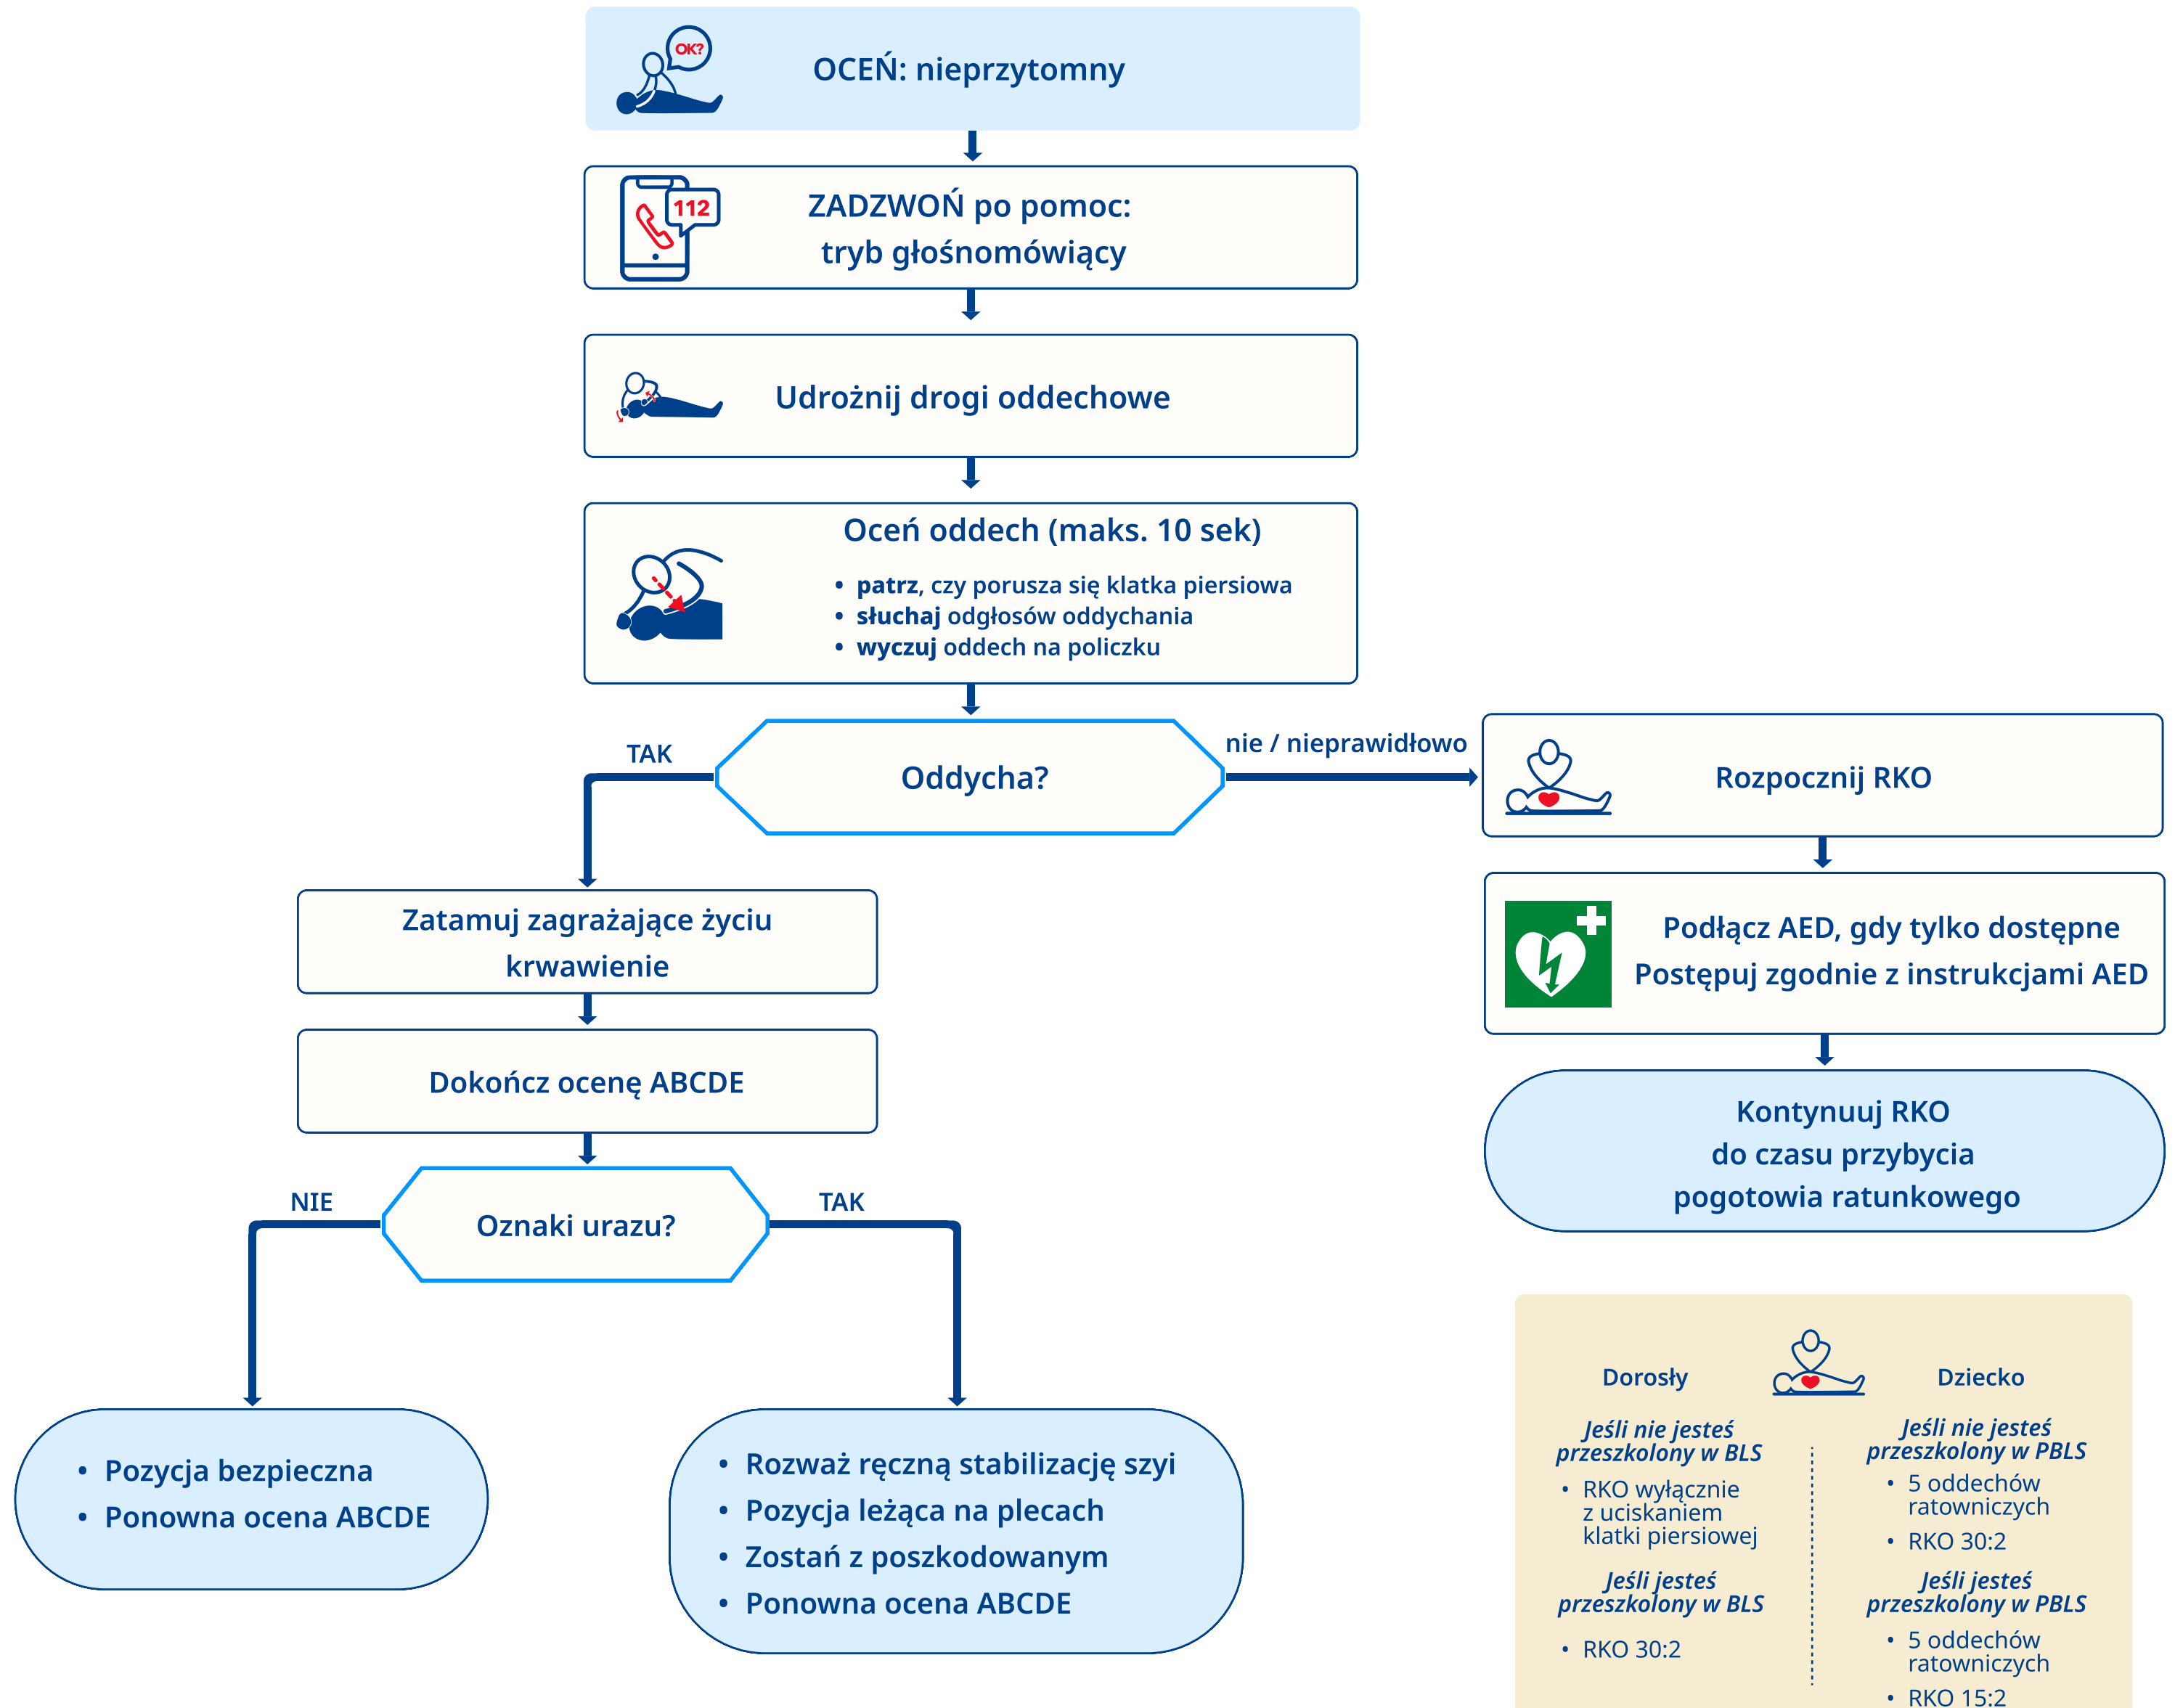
OK?

OCEŃ: nieprzytomny

112

ZADZWOŃ po pomoc:
tryb głośnomówiący

Udrożnij drogi oddechowe

Oceń oddech (maks. 10 sek)

• **patrz**, czy porusza się klatka piersiowa
• **słuchaj** odgłosów oddychania
• **wyczuj** oddech na policzku

Oddycha?

TAK

nie / nieprawidłowo

Rozpocznij RKO

Podłącz AED, gdy tylko dostępne
Postępuj zgodnie z instrukcjami AED

Kontynuuj RKO
do czasu przybycia
pogotowia ratunkowego

Zatamuj zagrażające życiu krwawienie

Dokończ ocenę ABCDE

Oznaki urazu?

NIE

TAK

• Pozycja bezpieczna
• Ponowna ocena ABCDE

• Rozważ ręczną stabilizację szyi
• Pozycja leżąca na plecach
• Zostań z poszkodowanym
• Ponowna ocena ABCDE

Dorosły

*Jeśli nie jesteś przeszkolony w BLS*
• RKO wyłącznie z uciskaniem klatki piersiowej

*Jeśli jesteś przeszkolony w BLS*
• RKO 30:2

Dziecko

*Jeśli nie jesteś przeszkolony w PBLS*
• 5 oddechów ratowniczych
• RKO 30:2

*Jeśli jesteś przeszkolony w PBLS*
• 5 oddechów ratowniczych
• RKO 15:2